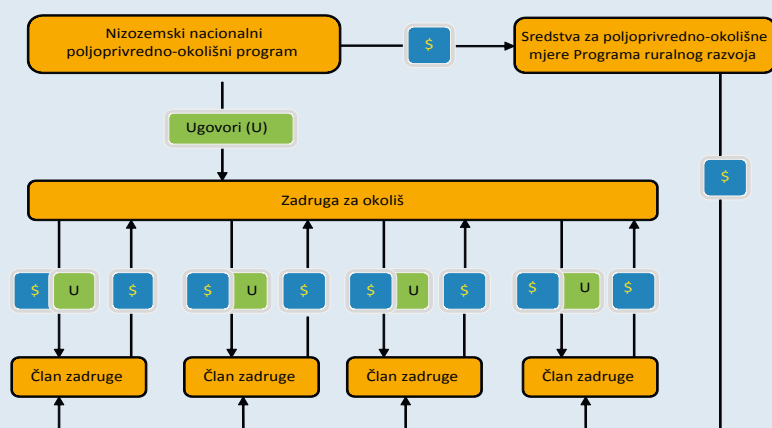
Nizozemski nacionalni poljoprivredno-okolišni program

$

Sredstva za poljoprivredno-okolišne mjere Programa ruralnog razvoja

Ugovori (U)

$

Zadruga za okoliš

$ U $

$ U $

$ U $

$ U $

Član zadruge

Član zadruge

Član zadruge

Član zadruge